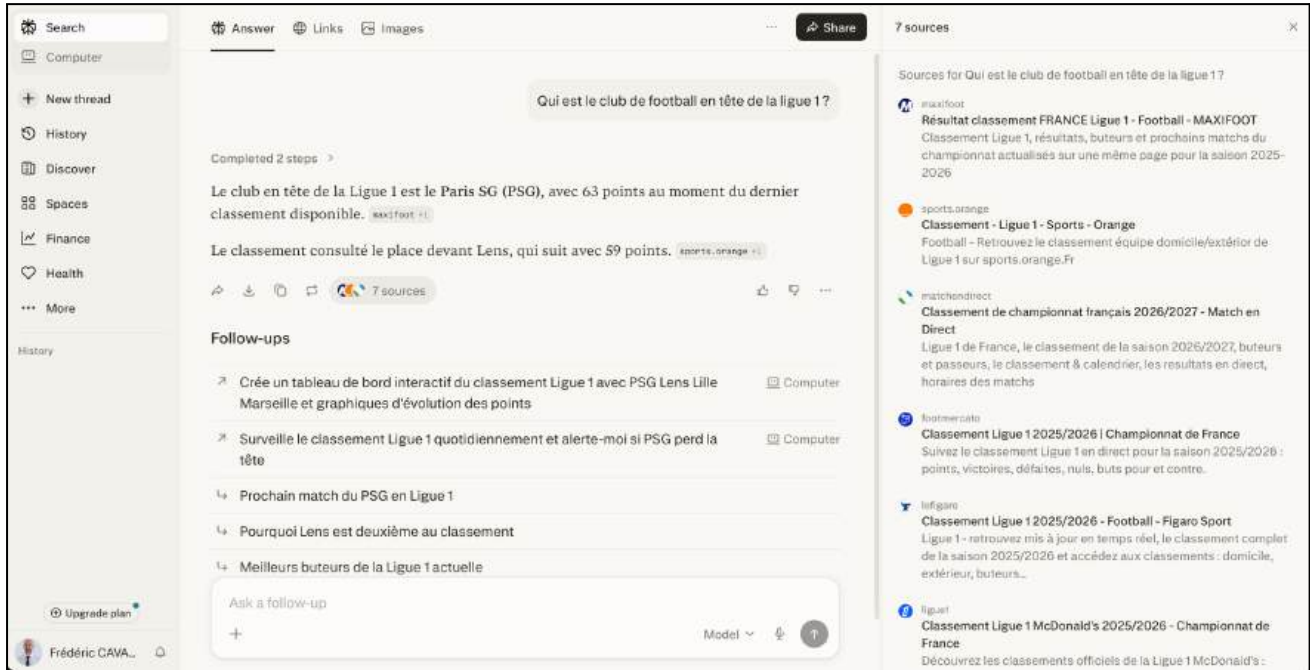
Search
Computer
New thread
History
Discover
Spaces
Finance
Health
More
History

Upgrade plan
Frédéric CAVA...

Answer Links Images
Share

Qui est le club de football en tête de la ligue 1 ?

Completed 2 steps

Le club en tête de la Ligue 1 est le Paris SG (PSG), avec 63 points au moment du dernier classement disponible. maxifoot +1

Le classement consulté le place devant Lens, qui suit avec 59 points. sports.orange +1

7 sources

Follow-ups

Crée un tableau de bord interactif du classement Ligue 1 avec PSG Lens Lille Marseille et graphiques d'évolution des points Computer

Surveille le classement Ligue 1 quotidiennement et alerte-moi si PSG perd la tête Computer

Prochain match du PSG en Ligue 1

Pourquoi Lens est deuxième au classement

Meilleurs buteurs de la Ligue 1 actuelle

Ask a follow-up
Model

7 sources

Sources for Qui est le club de football en tête de la ligue 1 ?

maxifoot
Résultat classement FRANCE Ligue 1 - Football - MAXIFOOT
Classement Ligue 1, résultats, buteurs et prochains matchs du championnat actualisés sur une même page pour la saison 2025-2026

sports.orange
Classement - Ligue 1 - Sports - Orange
Football - Retrouvez le classement équipe domicile/extérior de Ligue 1 sur sports.orange.Fr

matchendirect
Classement de championnat français 2026/2027 - Match en Direct
Ligue 1 de France, le classement de la saison 2026/2027, buteurs et passeurs, le classement & calendrier, les resultats en direct, horaires des matchs

footmercato
Classement Ligue 1 2025/2026 | Championnat de France
Suivez le classement Ligue 1 en direct pour la saison 2025/2026 : points, victoires, défaites, nuls, buts pour et contre.

lefigaro
Classement Ligue 1 2025/2026 - Football - Figaro Sport
Ligue 1 - retrouvez mis à jour en temps réel, le classement complet de la saison 2025/2026 et accédez aux classements : domicile, extérieur, buteurs...

ligue1
Classement Ligue 1 McDonald's 2025/2026 - Championnat de France
Découvrez les classements officiels de la Ligue 1 McDonald's :